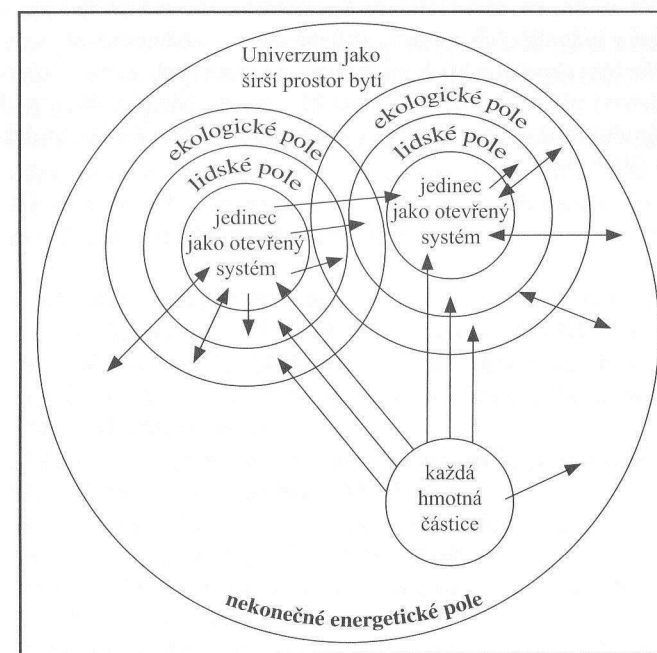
Univerzum jako širší prostor bytí

ekologické pole

lidské pole

jedinec jako otevřený systém

ekologické pole

lidské pole

jedinec jako otevřený systém

každá hmotná částice

nekonečné energetické pole